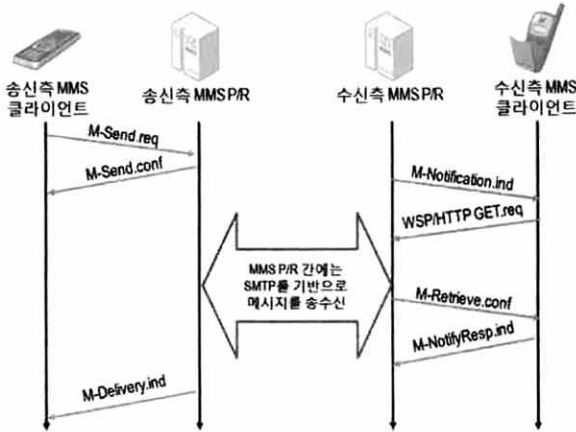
송신측 MMS 클라이언트

송신측 MMS P/R

수신측 MMS P/R

수신측 MMS 클라이언트

M-Send.req

M-Send.conf

M-Notification.ind

WSP/HTTP GET.req

MMS P/R 간에는 SMTP를 기반으로 메시지를 송수신

M-Retrieve.conf

M-NotifyResp.ind

M-Delivery.ind